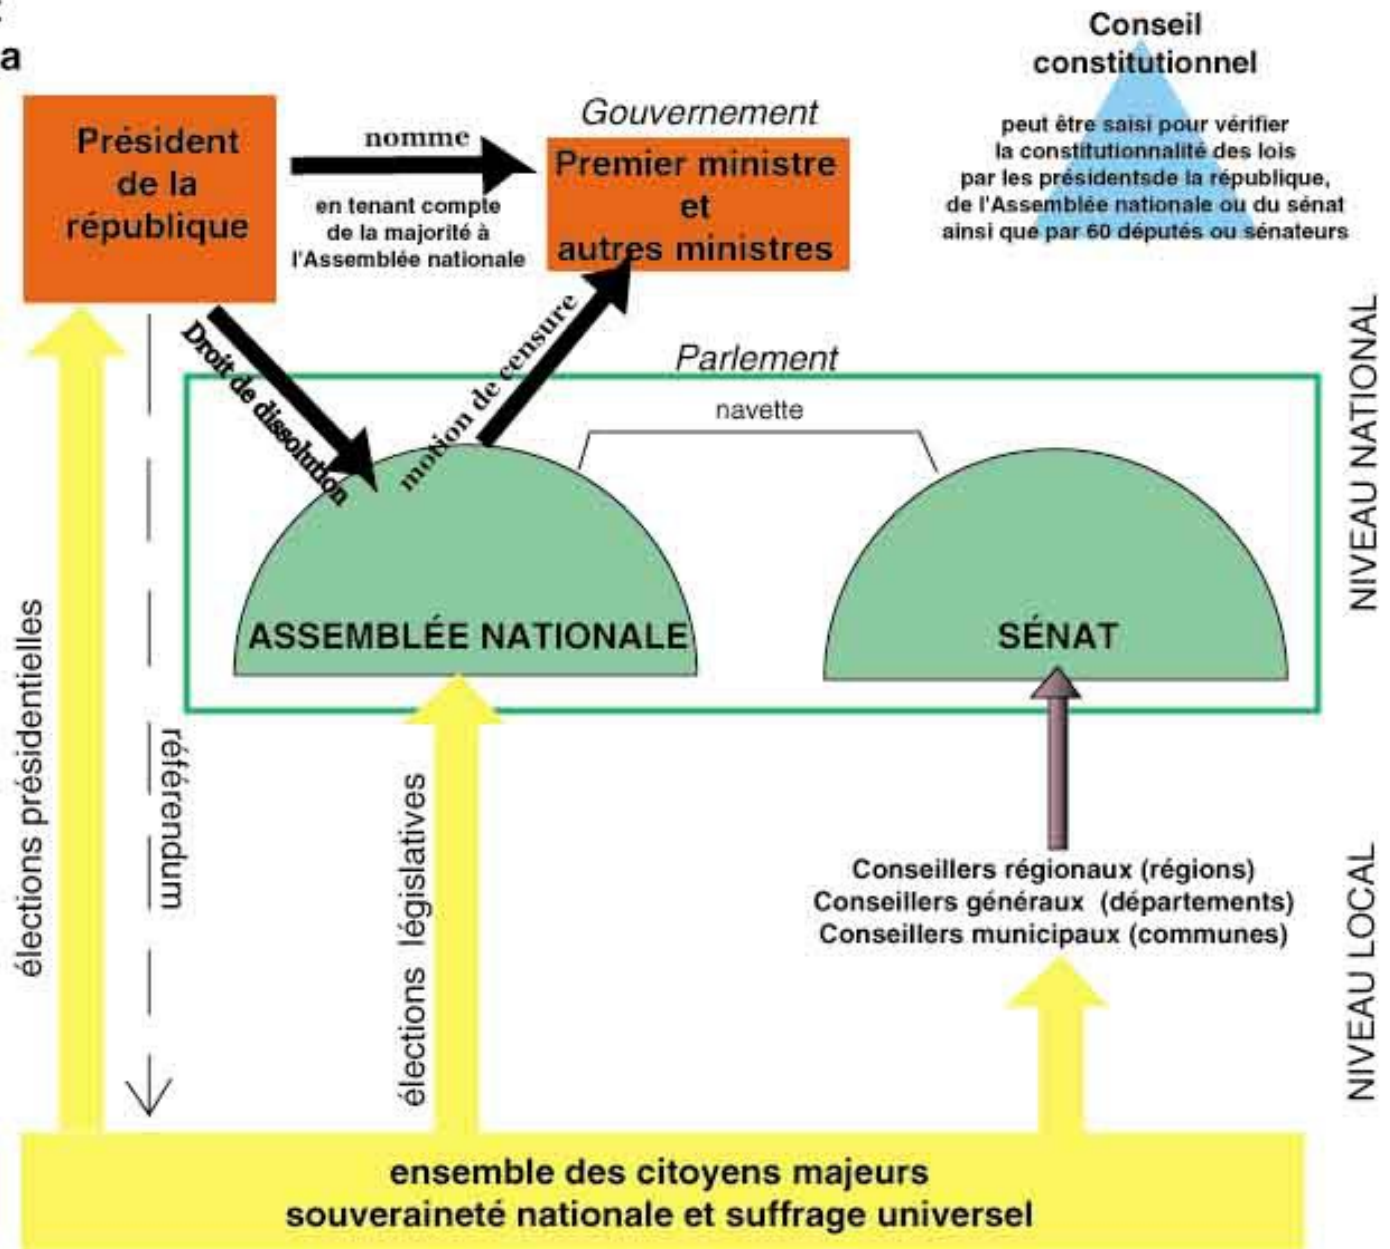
a

Président de la république

nomme

en tenant compte de la majorité à l'Assemblée nationale

Gouvernement

Premier ministre et autres ministres

Conseil constitutionnel

peut être saisi pour vérifier la constitutionnalité des lois par les présidentsde la république, de l'Assemblée nationale ou du sénat ainsi que par 60 députés ou sénateurs

NIVEAU NATIONAL

Droit de dissolution

motion de censure

Parlement

navette

ASSEMBLÉE NATIONALE

SÉNAT

élections présidentielles

référendum

élections législatives

Conseillers régionaux (régions)
Conseillers généraux (départements)
Conseillers municipaux (communes)

NIVEAU LOCAL

ensemble des citoyens majeurs
souveraineté nationale et suffrage universel